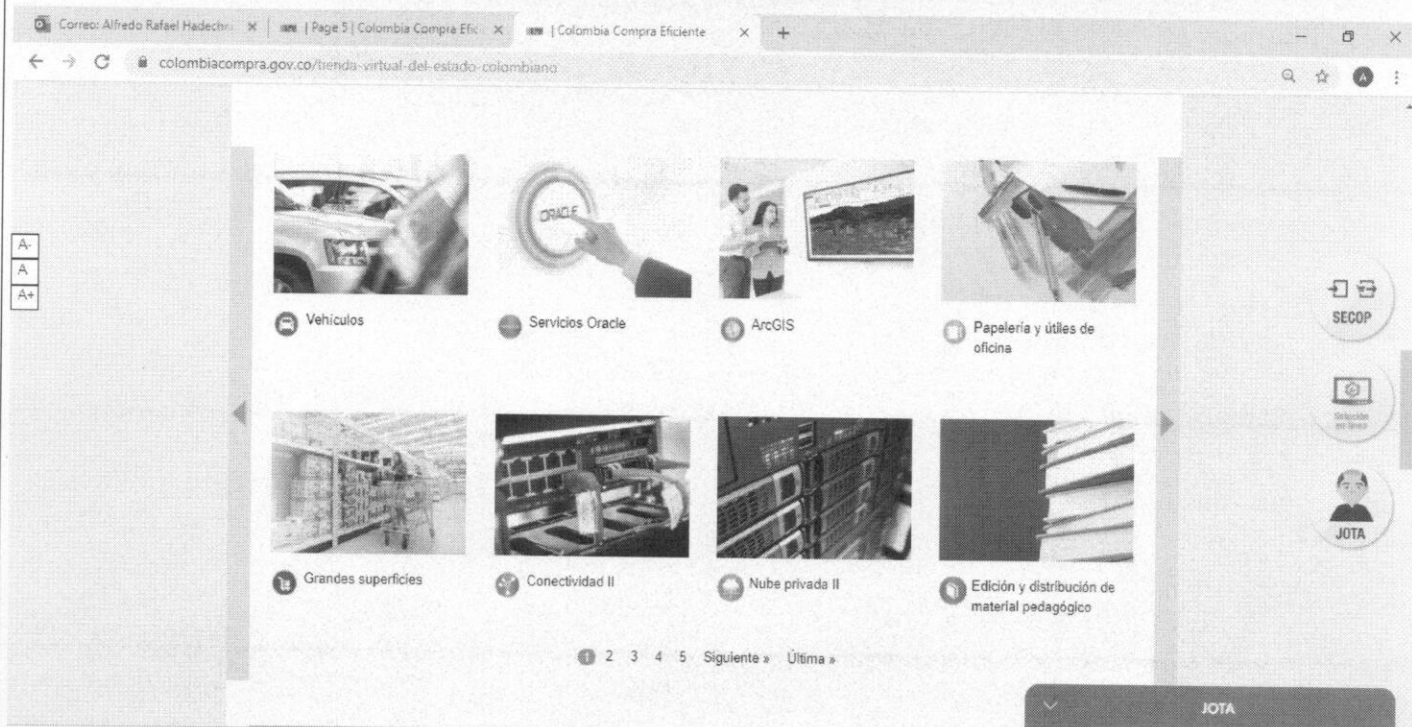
Correo: Alfredo Rafael Hadechn ×
| Page 5 | Colombia Compra Efic ×
| Colombia Compra Eficiente ×
+

colombiacompra.gov.co/tienda-virtual-del-estado-colombiano

A-
A
A+

ORACLE

Vehículos

Servicios Oracle

ArcGIS

Papelería y útiles de oficina

Grandes superficies

Conectividad II

Nube privada II

Edición y distribución de material pedagógico

1 2 3 4 5 Siguiente » Última »

SECOP

Solución en línea

JOTA

JOTA